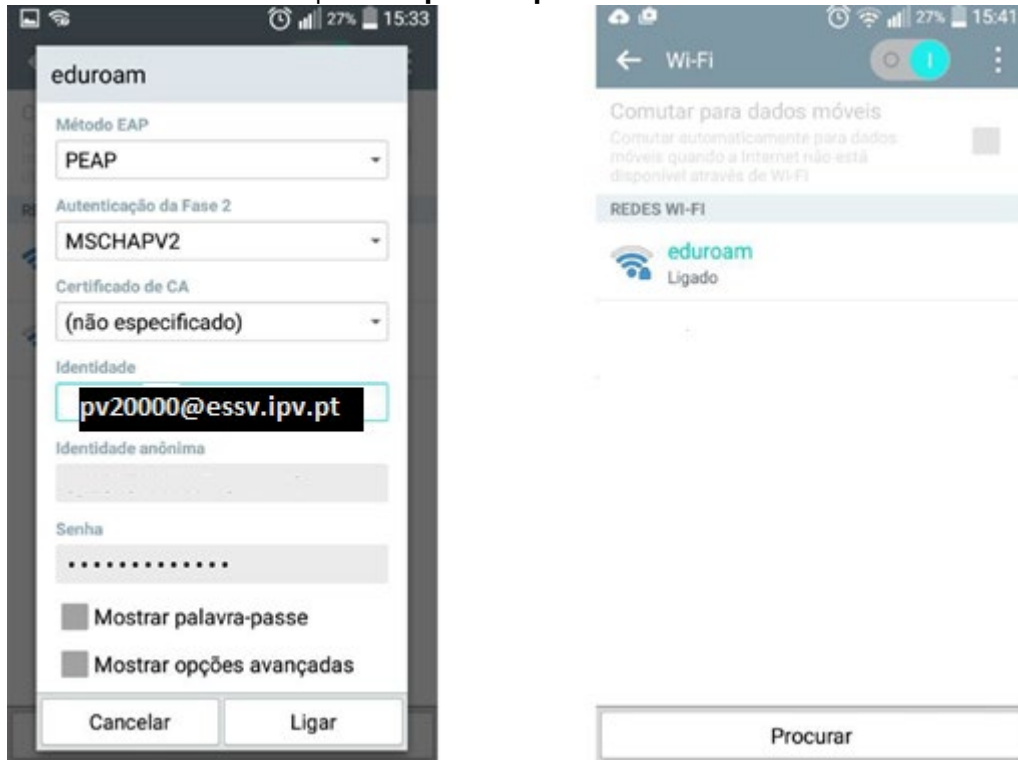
27% 15:33

eduroam

Método EAP

PEAP

Autenticação da Fase 2

MSCHAPV2

Certificado de CA

(não especificado)

Identidade

pv20000@essv.ipv.pt

Identidade anônima

Senha

..............

Mostrar palavra-passe

Mostrar opções avançadas

Cancelar

Ligar

27% 15:41

Wi-Fi

Comutar para dados móveis

Comutar automaticamente para dados móveis quando a Internet não está disponível através de Wi-Fi

REDES WI-FI

eduroam

Ligado

Procurar